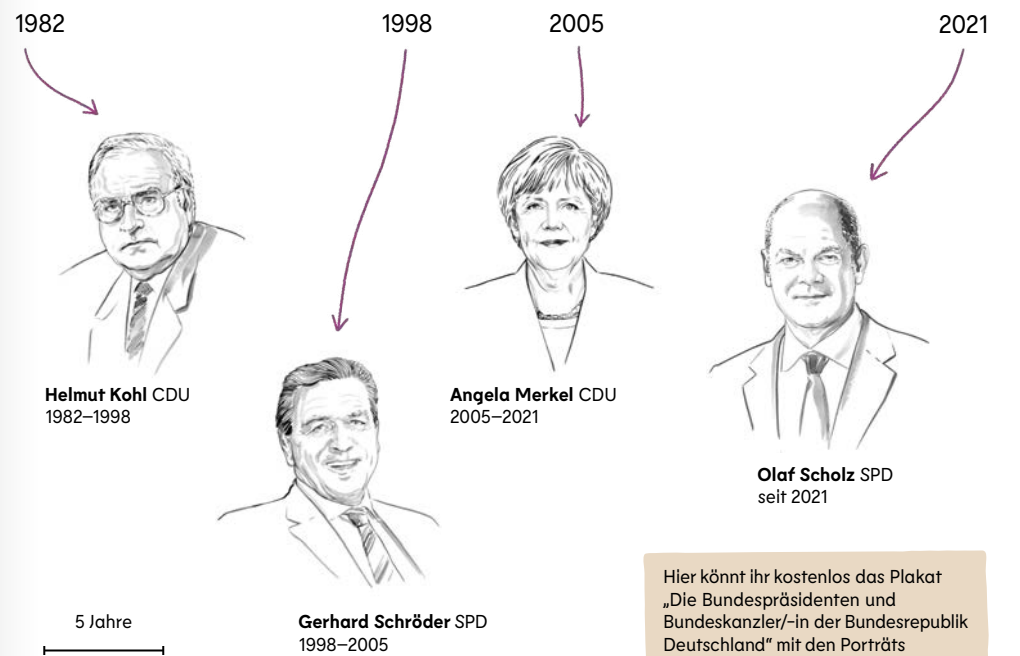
1982

1998

2005

2021

**Helmut Kohl** CDU
1982–1998

**Angela Merkel** CDU
2005–2021

**Olaf Scholz** SPD
seit 2021

**Gerhard Schröder** SPD
1998–2005

5 Jahre

Hier könnt ihr kostenlos das Plakat „Die Bundespräsidenten und Bundeskanzler/-in der Bundesrepublik Deutschland" mit den Porträts